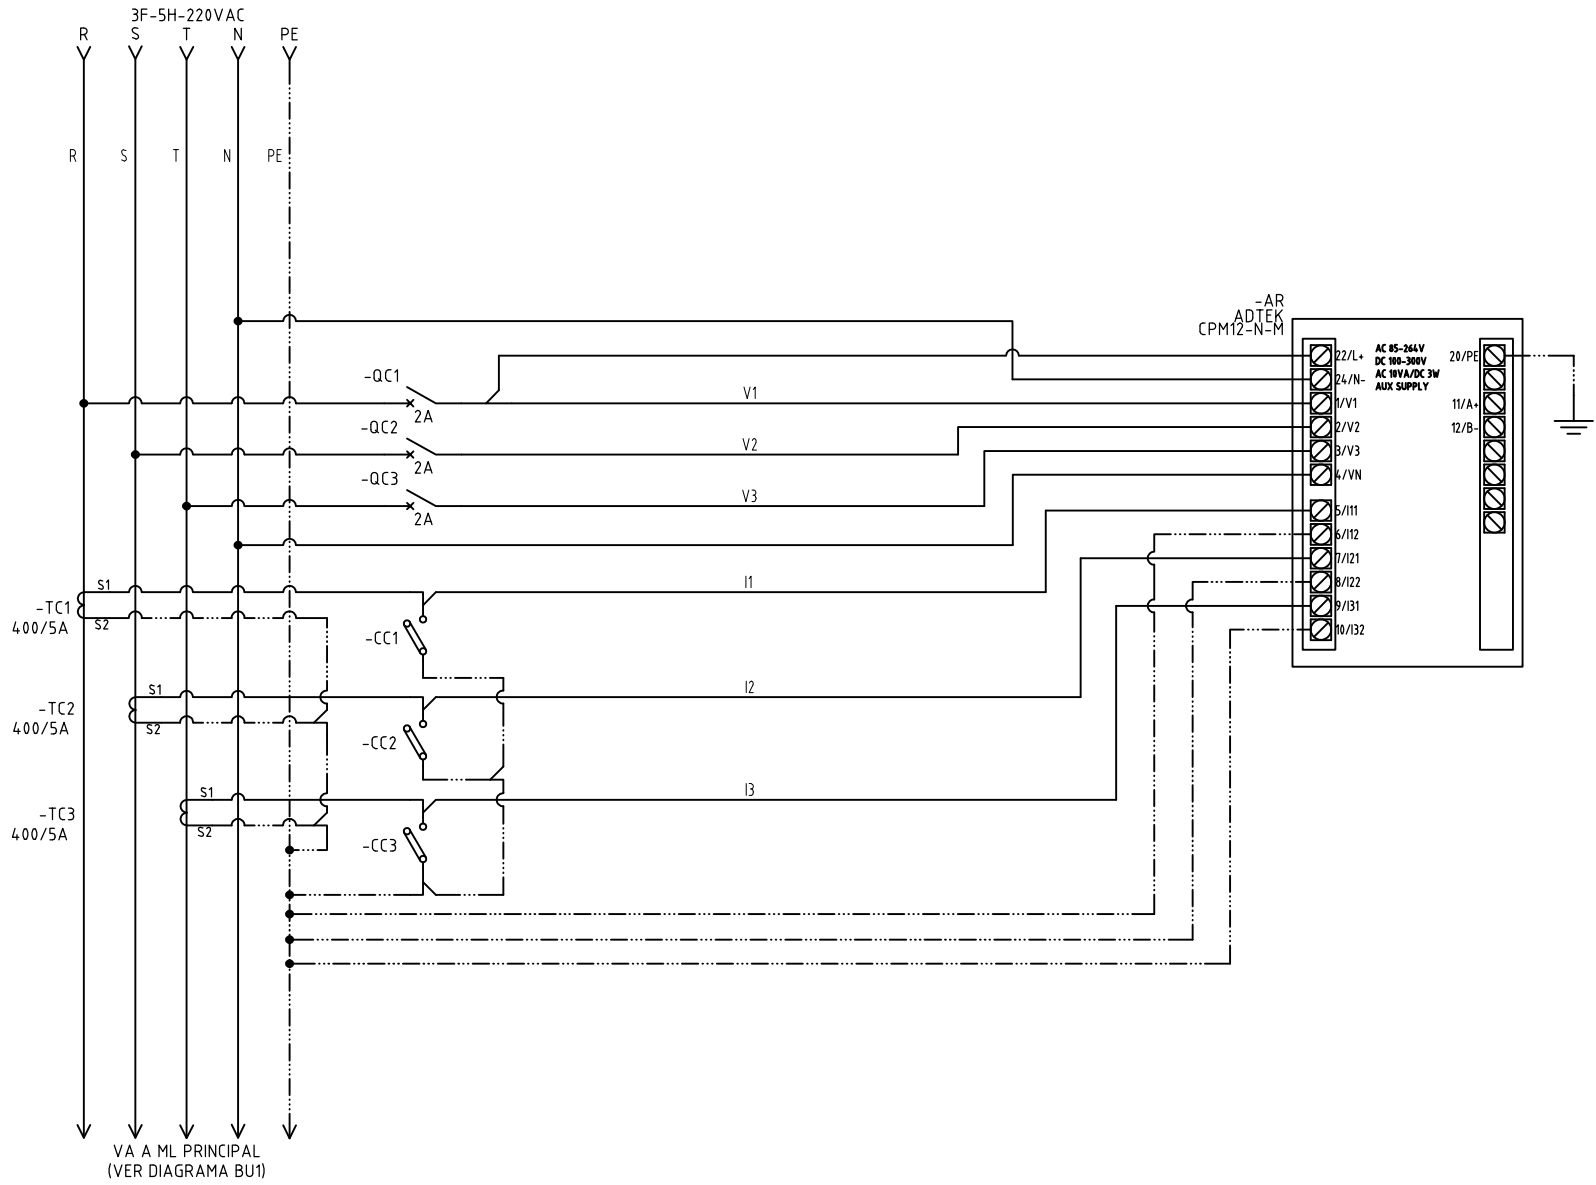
3F-5H-220VAC
R S T N PE

R S T N PE

-AR
ADTEK
CPM12-N-M

22/L+
24/N-
1/V1
2/V2
3/V3
4/VN
5/I11
6/I12
7/I21
8/I22
9/I31
10/I32

AC 85-264V
DC 100-300V
AC 10VA/DC 3W
AUX SUPPLY

20/PE
11/A+
12/B-

-QC1
2A
V1
-QC2
2A
V2
-QC3
2A
V3

S1
-TC1
400/5A
S2
I1
-CC1

S1
-TC2
400/5A
S2
I2
-CC2

S1
-TC3
400/5A
S2
I3
-CC3

VA A ML PRINCIPAL
(VER DIAGRAMA BU1)